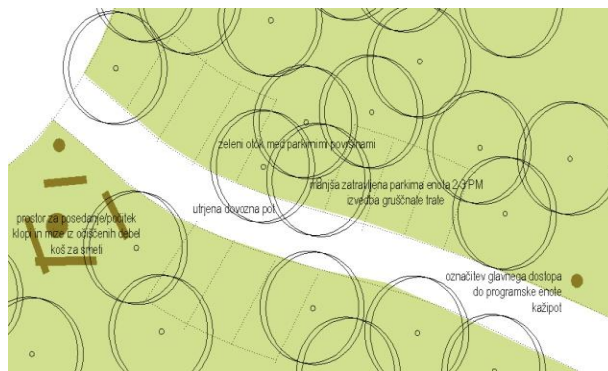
zeleni otok med parkirnimi površinami

manjša zatravljena parkirna enota 2-3 PM
izvedba grušcnate trate

utrjena dovozna pot

prostor za posedanje/počitek
klopi in mize iz odsluženih debel
koš za smeti

označitev glavnega dostopa
do programske enote
kažipot